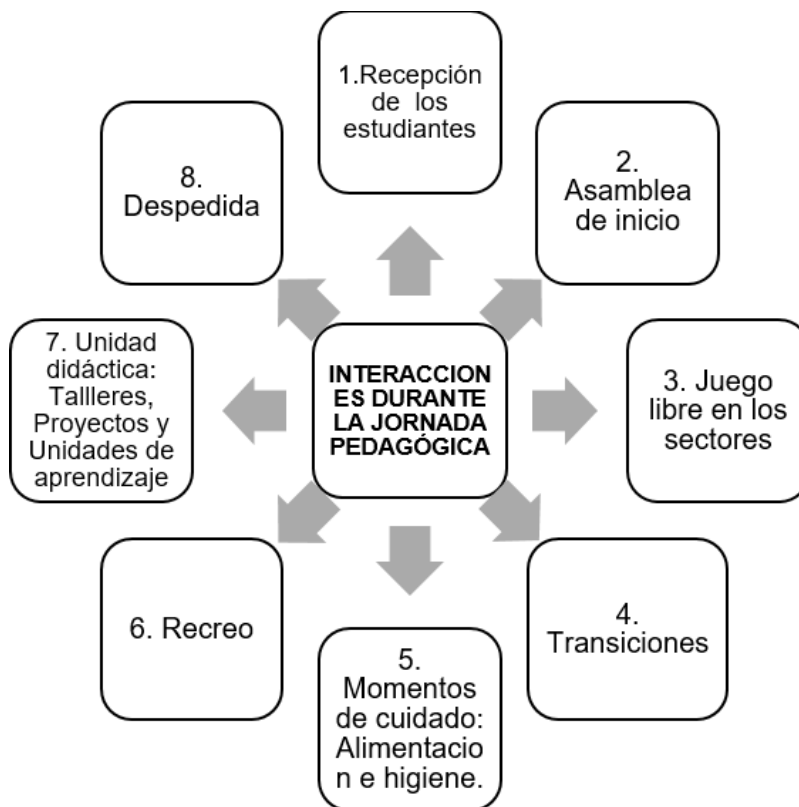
INTERACCIONES DURANTE LA JORNADA PEDAGÓGICA

1.Recepción de los estudiantes

2. Asamblea de inicio

3. Juego libre en los sectores

4. Transiciones

5. Momentos de cuidado: Alimentacion e higiene.

6. Recreo

7. Unidad didáctica: Tallleres, Proyectos y Unidades de aprendizaje

8. Despedida